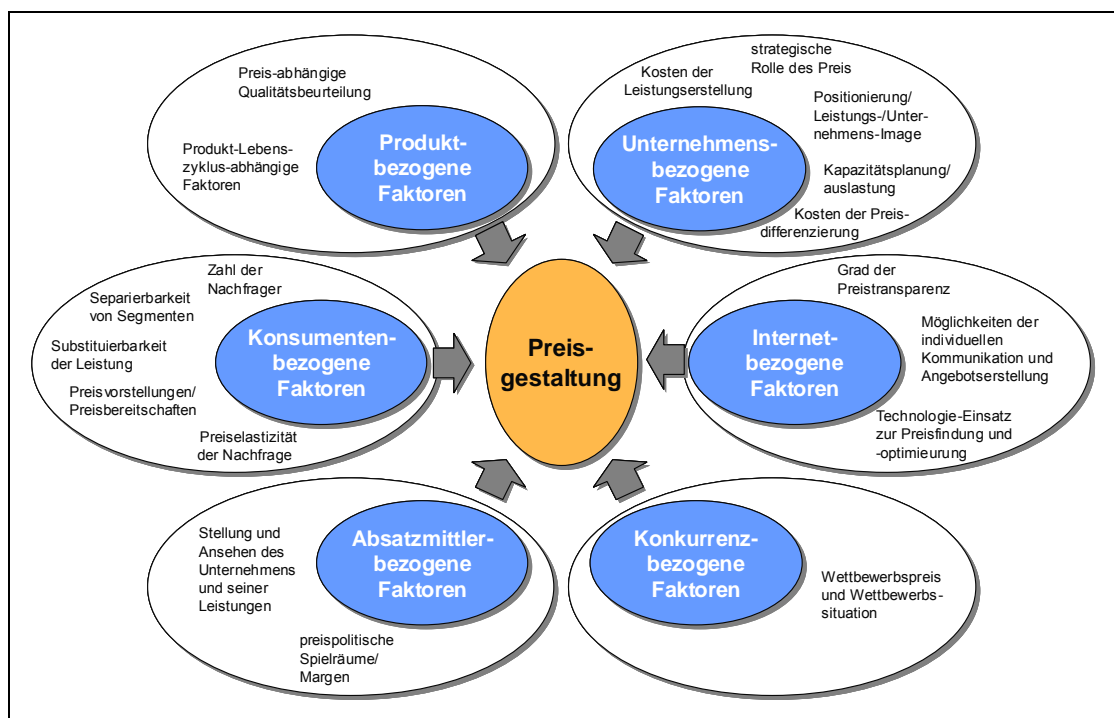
Preis-abhängige Qualitätsbeurteilung

Produkt-Lebenszyklus-abhängige Faktoren

Produktbezogene Faktoren

Kosten der Leistungserstellung

strategische Rolle des Preis

Positionierung/ Leistungs-/Unternehmens-Image

Unternehmensbezogene Faktoren

Kapazitätsplanung/ auslastung

Kosten der Preisdifferenzierung

Zahl der Nachfrager

Separierbarkeit von Segmenten

Substituierbarkeit der Leistung

Preisvorstellungen/ Preisbereitschaften

Konsumentenbezogene Faktoren

Preiselastizität der Nachfrage

Preisgestaltung

Grad der Preistransparenz

Möglichkeiten der individuellen Kommunikation und Angebotserstellung

Internetbezogene Faktoren

Technologie-Einsatz zur Preisfindung und -optimieurung

Stellung und Ansehen des Unternehmens und seiner Leistungen

Absatzmittlerbezogene Faktoren

preispolitische Spielräume/ Margen

Konkurrenzbezogene Faktoren

Wettbewerbspreis und Wettbewerbssituation